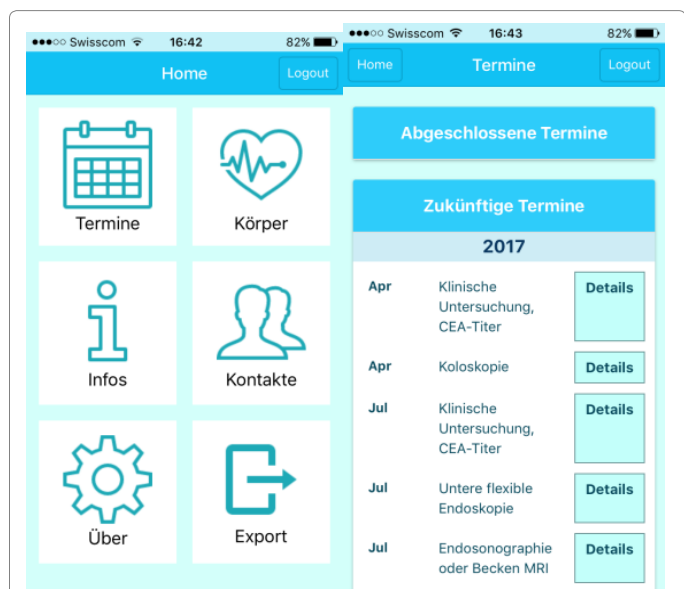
●●●○○ Swisscom 16:42 82%

Home

Logout

Termine

Körper

Infos

Kontakte

Über

Export

●●●○○ Swisscom 16:43 82%

Home

Termine

Logout

Abgeschlossene Termine

Zukünftige Termine

2017

| | | |
|---|---|---|
| Apr | Klinische Untersuchung, CEA-Titer | Details |
| Apr | Koloskopie | Details |
| Jul | Klinische Untersuchung, CEA-Titer | Details |
| Jul | Untere flexible Endoskopie | Details |
| Jul | Endosonographie oder Becken MRI | Details |